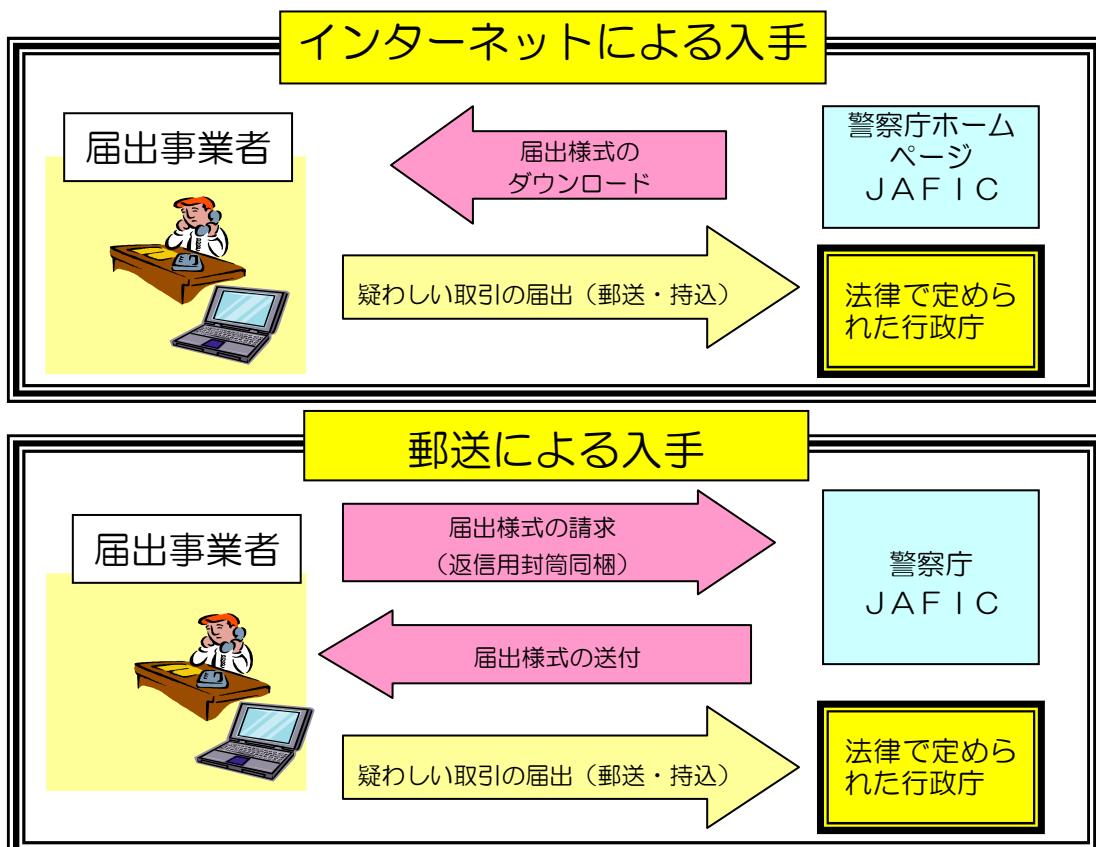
インターネットによる入手

届出事業者

届出様式のダウンロード

警察庁ホームページ
JAFIC

疑わしい取引の届出（郵送・持込）

法律で定められた行政庁

郵送による入手

届出事業者

届出様式の請求（返信用封筒同梱）

警察庁
JAFIC

届出様式の送付

疑わしい取引の届出（郵送・持込）

法律で定められた行政庁